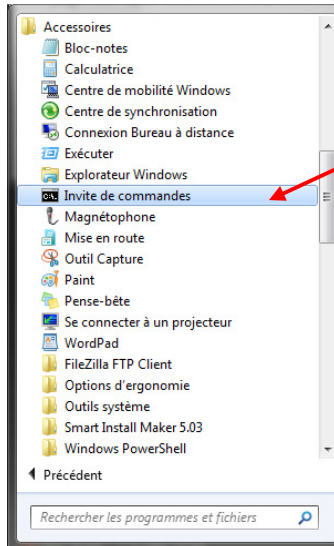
Accessoires
Bloc-notes
Calculatrice
Centre de mobilité Windows
Centre de synchronisation
Connexion Bureau à distance
Exécuter
Explorateur Windows
Invite de commandes
Magnétophone
Mise en route
Outil Capture
Paint
Pense-bête
Se connecter à un projecteur
WordPad
FileZilla FTP Client
Options d'ergonomie
Outils système
Smart Install Maker 5.03
Windows PowerShell

Précédent

Rechercher les programmes et fichiers